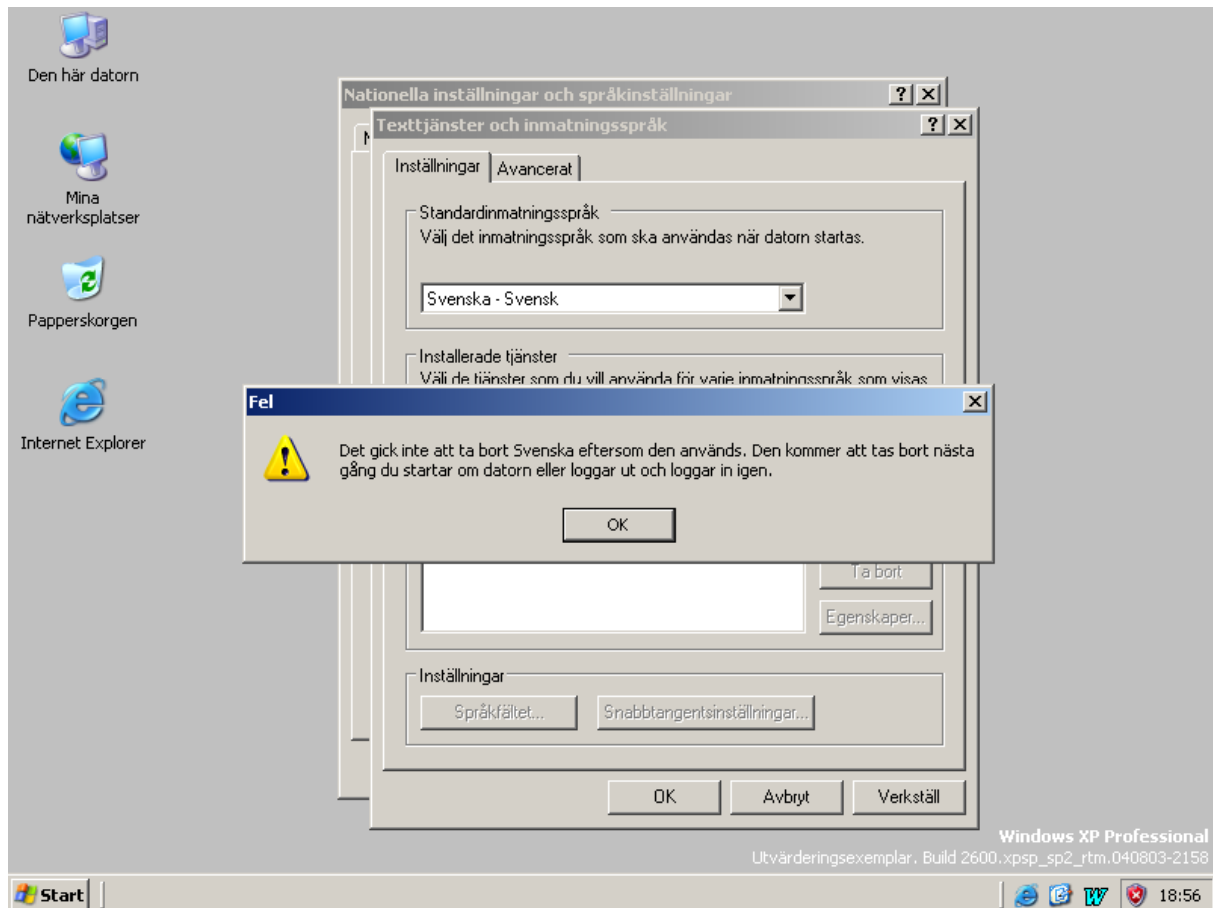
Den här datorn

Mina nätverksplatser

Papperskorgen

Internet Explorer

Nationella inställningar och språkinställningar

?

Texttjänster och inmatningsspråk

?

Inställningar

Avancerat

Standardinmatningsspråk

Välj det inmatningsspråk som ska användas när datorn startas.

Svenska - Svensk

Installerade tjänster

Välj de tjänster som du vill använda för varje inmatningsspråk som visas

Fel

Det gick inte att ta bort Svenska eftersom den används. Den kommer att tas bort nästa gång du startar om datorn eller loggar ut och loggar in igen.

OK

Ta bort

Egenskaper...

Inställningar

Språkfältet...

Snabbtangentsinställningar...

OK

Avbryt

Verkställ

Windows XP Professional
Utvärderingsexemplar. Build 2600.xpsp_sp2_rtm.040803-2158

Start

18:56